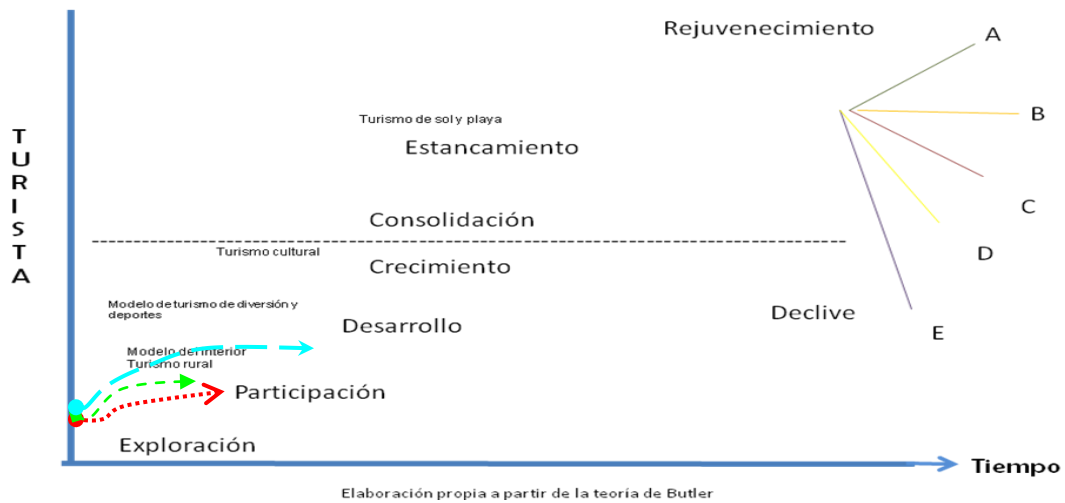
TURISTA

Rejuvenecimiento

A

B

C

D

E

Turismo de sol y playa

Estancamiento

Consolidación

Turismo cultural

Crecimiento

Modelo de turismo de diversión y deportes

Desarrollo

Declive

Modelo de interior
Turismo rural

Participación

Exploración

Tiempo

Elaboración propia a partir de la teoría de Butler